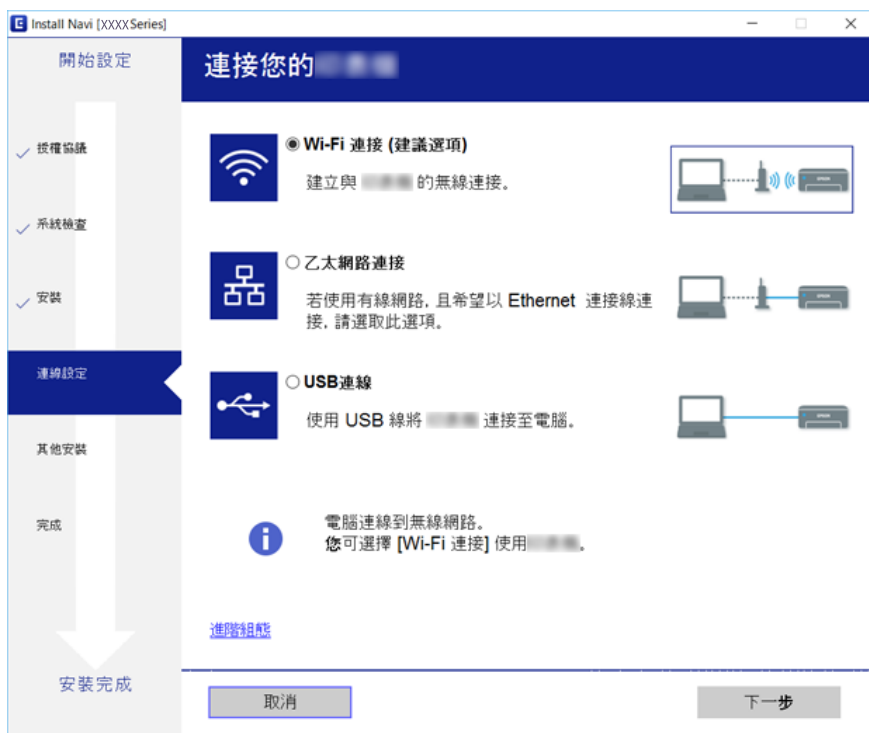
Install Navi [XXXXSeries]

開始設定

連接您的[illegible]

授權協議

系統檢查

安裝

連線設定

其他安裝

完成

安裝完成

◉ Wi-Fi 連接 (建議選項)
建立與 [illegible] 的無線連接。

○ 乙太網路連接
若使用有線網路, 且希望以 Ethernet 連接線連接, 請選取此選項。

○ USB連線
使用 USB 線將 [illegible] 連接至電腦。

電腦連線到無線網路。
您可選擇 [Wi-Fi 連接] 使用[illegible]。

進階組態

取消

下一步